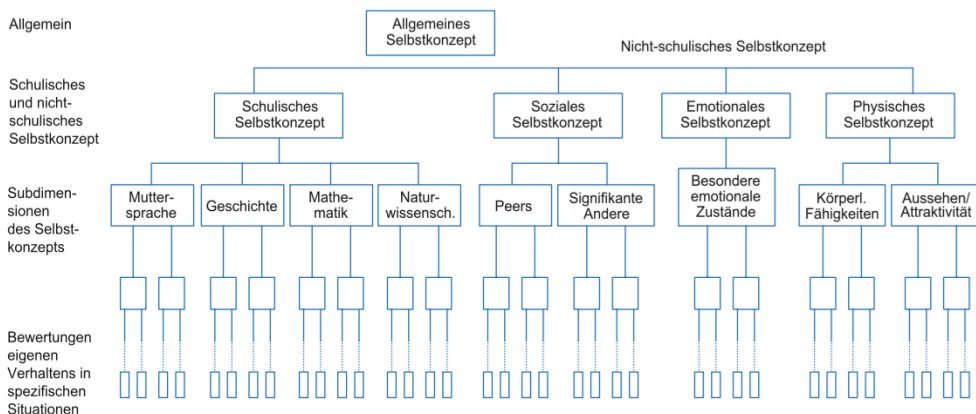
Allgemein

Allgemeines Selbstkonzept

Nicht-schulisches Selbstkonzept

Schulisches und nicht-schulisches Selbstkonzept

Schulisches Selbstkonzept

Soziales Selbstkonzept

Emotionales Selbstkonzept

Physisches Selbstkonzept

Subdimensionen des Selbstkonzepts

Muttersprache

Geschichte

Mathematik

Naturwissensch.

Peers

Signifikante Andere

Besondere emotionale Zustände

Körperl. Fähigkeiten

Aussehen/ Attraktivität

Bewertungen eigenen Verhaltens in spezifischen Situationen